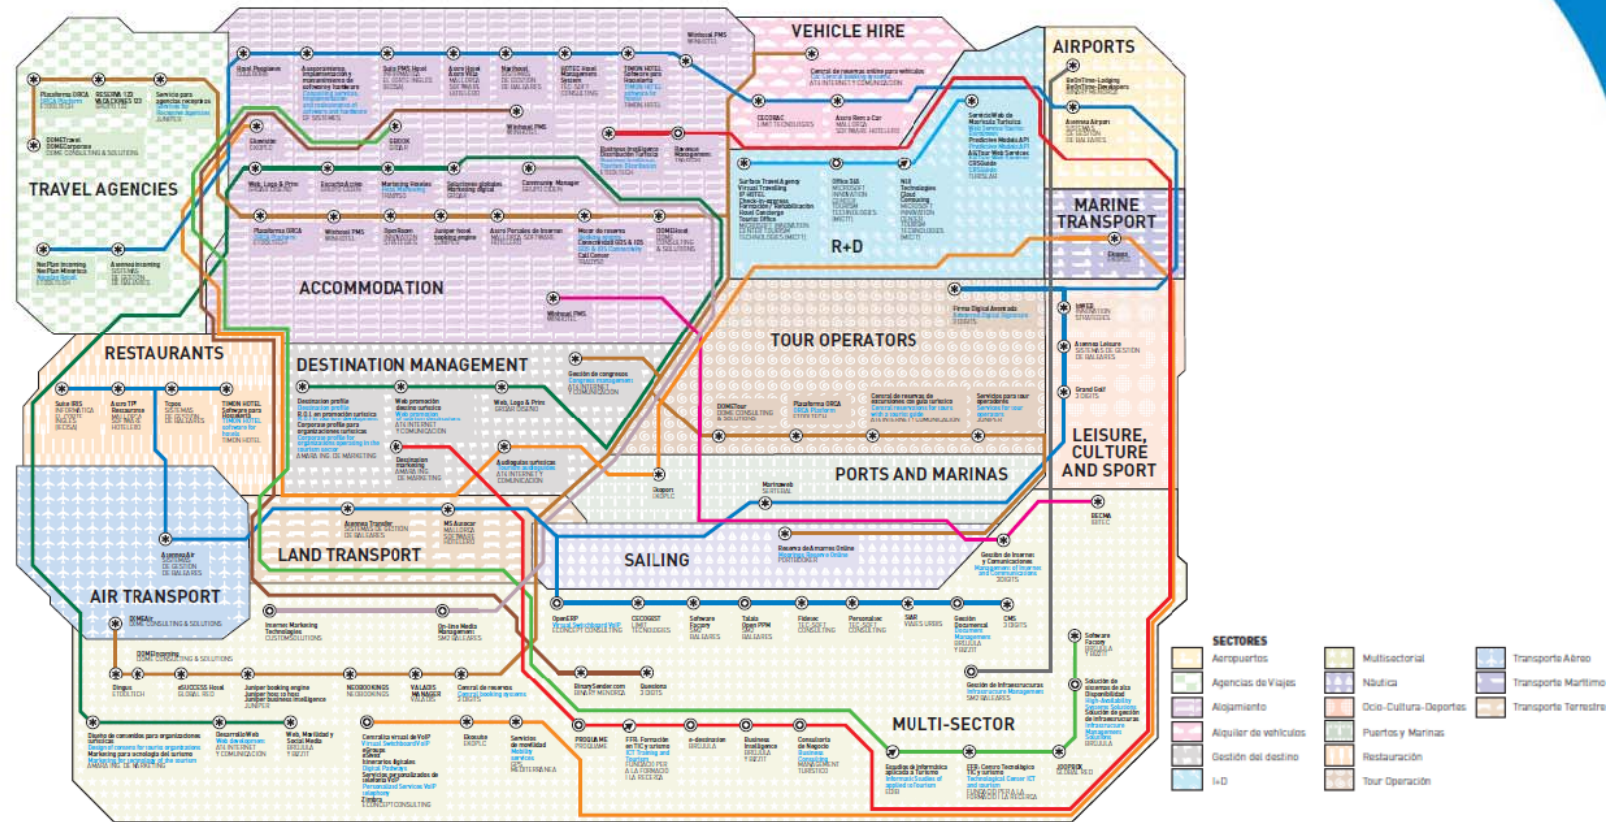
VEHICLE HIRE

AIRPORTS

TRAVEL AGENCIES

MARINE TRANSPORT

R+D

ACCOMMODATION

RESTAURANTS

DESTINATION MANAGEMENT

TOUR OPERATORS

LEISURE, CULTURE AND SPORT

PORTS AND MARINAS

LAND TRANSPORT

SAILING

AIR TRANSPORT

MULTI-SECTOR

Plataforma ORCA
RESORMA 123 VACACIONES
DOMETravel
Hotel Pinguino
Winhotel PMS
Central de reservas online para vehículos
Avora Rent a Car
Avanza Airport
Office 365
Surface Travel Agency
Web, Logs & Print
Marketing Vesalles
Community Manager
OpenRoom
Juniper hotel booking engine
Winhotel PMS
Firma Digital Avanzada
Avanza Leisure
Grand Golf
TIMON HOTEL
Destinación Web
DOMETour
Plataforma ORCA
Marinaweb
Reserva de Amarres Online
BECMA
Gestión de Incensos y Comunicaciones
Avanza Transfer
MS Avanzar
DOMEAir
Internet Marketing Technologies
On-line Media Management
DOMEpeaking
Dingus
eSUCCESS Hotel
Juniper booking engine
NEOBOOKINGS
VALAIS
Central de reservas
OpenERP
Software Factory
Tabla Open PPM
Fidelúz
Personaliza
SMR
CMS
Software Factory
Solución de sistemas de alta disponibilidad
Gestión de Infraestructuras
Dingus
Wizabooking
Web, Movilidad y Social Media
Centralita virtual de VoIP
Ekosolutia
Servicios de movilidad
PROGRAMME
FPA Formación en TIC y turismo
e-destinación
Business Intelligence
Consultoría de Negocio
Equipos de informática aplicada a Turismo
CEF. Centro Tecnológico TIC y turismo
JOOPBIX

SECTORES
Aeropuertos
Agencias de Viajes
Alojamiento
Alquiler de vehículos
Gestión del destino
I+D
Multisectorial
Náutica
Ocio-Cultura-Deportes
Puertos y Marinas
Restauración
Tour Operación
Transporte Aéreo
Transporte Marítimo
Transporte Terrestre